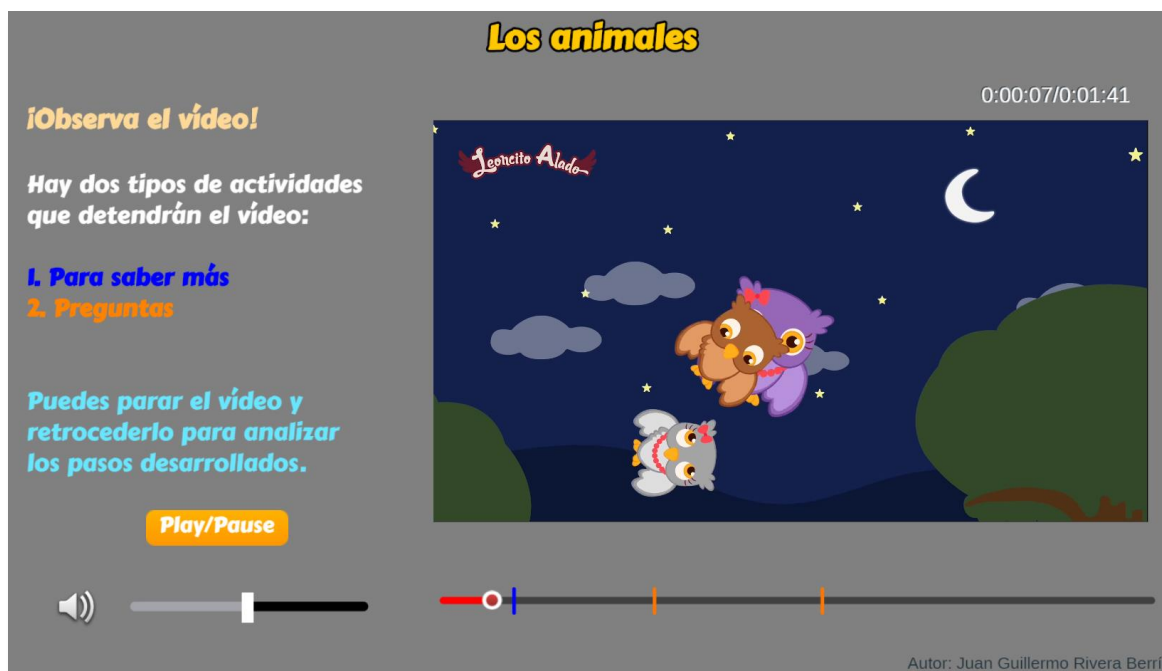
Los animales

0:00:07/0:01:41

¡Observa el vídeo!

Hay dos tipos de actividades que detendrán el vídeo:

1. Para saber más
2. Preguntas

Puedes parar el vídeo y retrocederlo para analizar los pasos desarrollados.

Play/Pause

Leoncito Alado

Autor: Juan Guillermo Rivera Berrí